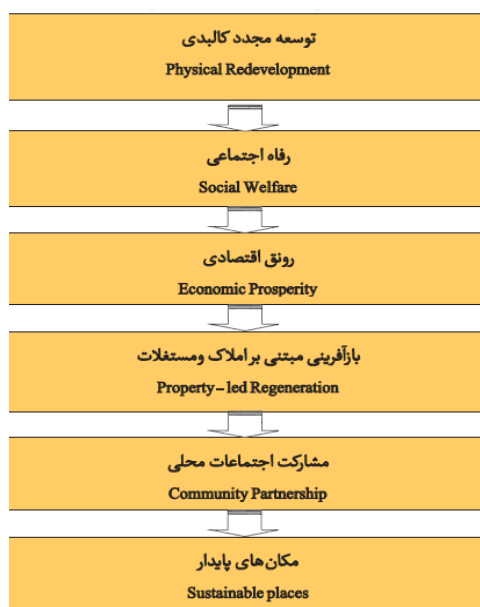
توسعه مجدد کالبدی
Physical Redevelopment

رفاه اجتماعی
Social Welfare

رونق اقتصادی
Economic Prosperity

بازآفرینی مبتنی بر املاک ومستغلات
Property – led Regeneration

مشارکت اجتماعات محلی
Community Partnership

مکان‌های پایدار
Sustainable places